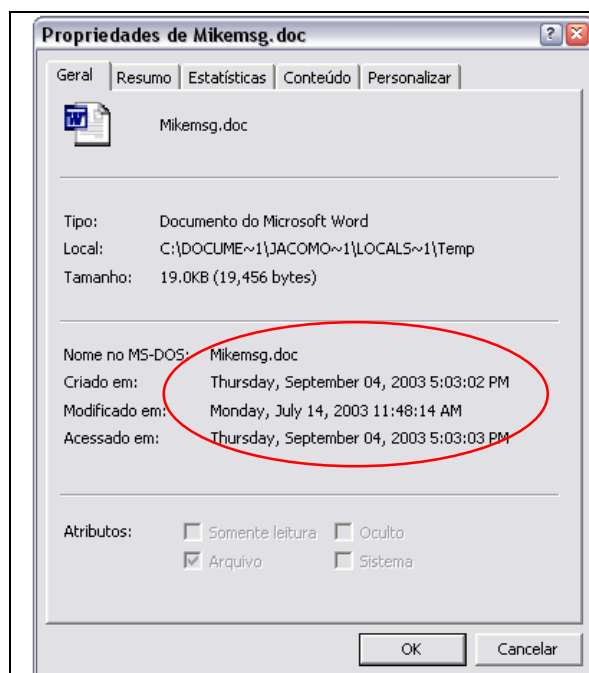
Propriedades de Mikemsg.doc

?

Geral | Resumo | Estatísticas | Conteúdo | Personalizar

Mikemsg.doc

Tipo: Documento do Microsoft Word
Local: C:\DOCUME~1\JACOMO~1\LOCALS~1\Temp
Tamanho: 19.0KB (19,456 bytes)

Nome no MS-DOS: Mikemsg.doc
Criado em: Thursday, September 04, 2003 5:03:02 PM
Modificado em: Monday, July 14, 2003 11:48:14 AM
Acessado em: Thursday, September 04, 2003 5:03:03 PM

Atributos: Somente leitura Oculto
Arquivo Sistema

OK Cancelar